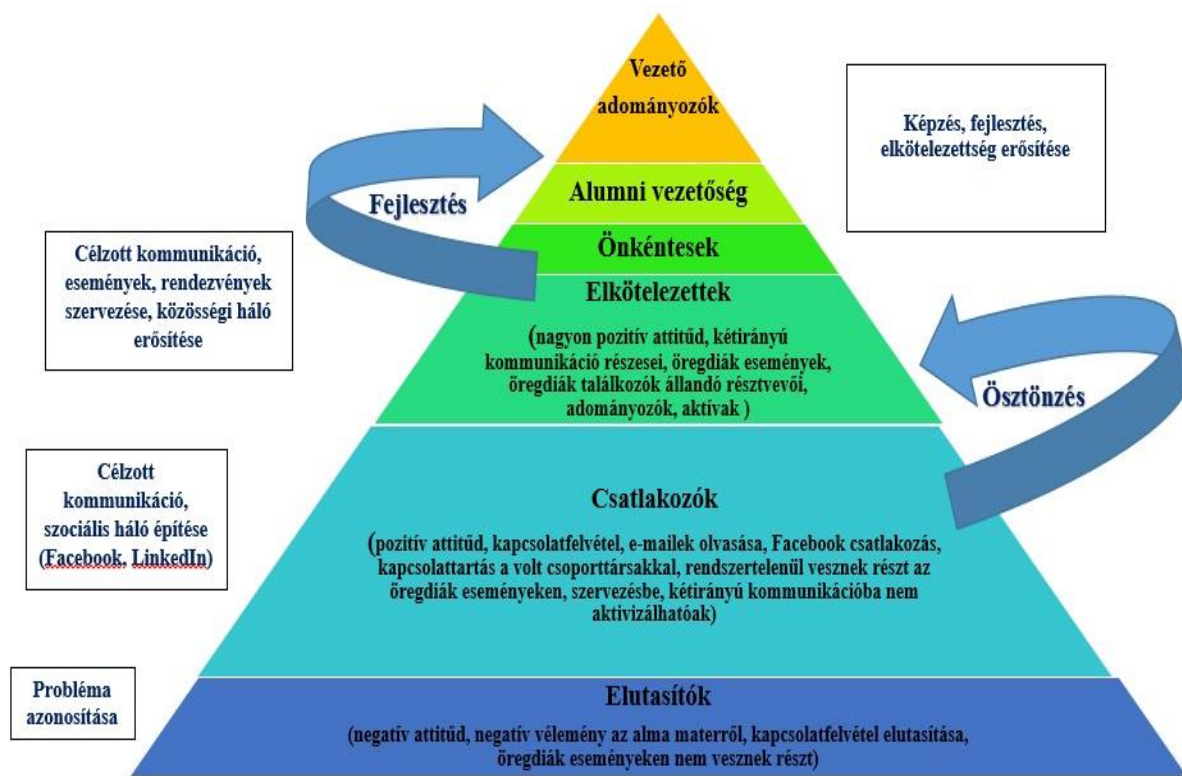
Vezető adományozók

Képzés, fejlesztés, elkötelezettség erősítése

Fejlesztés

Alumni vezetőség

Célzott kommunikáció, események, rendezvények szervezése, közösségi háló erősítése

Önkéntesek

Elkötelezettek

(nagyon pozitív attitűd, kétirányú kommunikáció részesei, öregdiák események, öregdiák találkozók állandó résztvevői, adományozók, aktívak )

Ösztönzés

Célzott kommunikáció, szociális háló építése (Facebook, LinkedIn)

Csatlakozók

(pozitív attitűd, kapcsolatfelvétel, e-mailek olvasása, Facebook csatlakozás, kapcsolattartás a volt csoporttársakkal, rendszertelenül vesznek részt az öregdiák eseményeken, szervezésbe, kétirányú kommunikációba nem aktivizálhatóak)

Probléma azonosítása

Elutasítók

(negatív attitűd, negatív vélemény az alma materről, kapcsolatfelvétel elutasítása, öregdiák eseményeken nem vesznek részt)